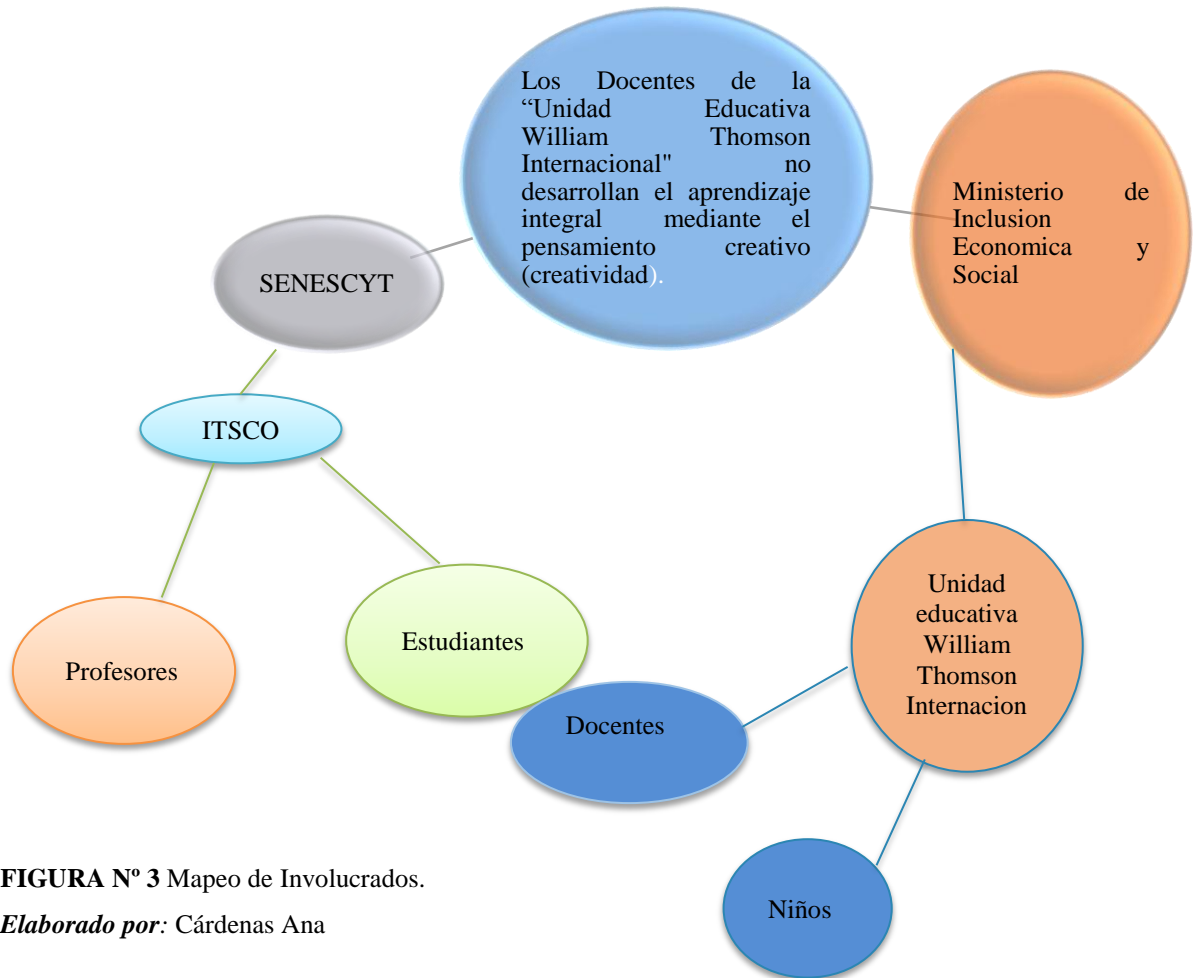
Los Docentes de la “Unidad Educativa William Thomson Internacional" no desarrollan el aprendizaje integral mediante el pensamiento creativo (creatividad).

SENESCYT

Ministerio de Inclusion Economica y Social

ITSCO

Profesores

Estudiantes

Unidad educativa William Thomson Internacion

Docentes

Niños

**FIGURA Nº 3** Mapeo de Involucrados.

***Elaborado por**:* Cárdenas Ana